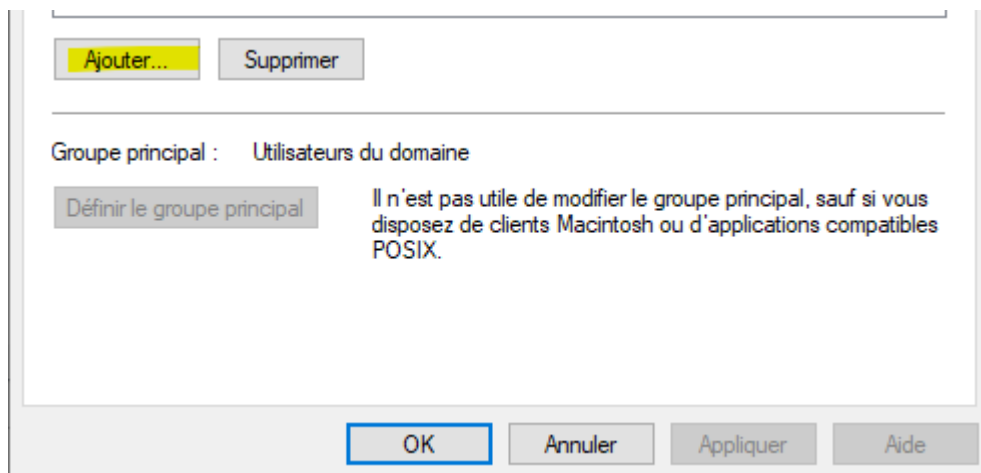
Ajouter... Supprimer

Groupe principal : Utilisateurs du domaine

Définir le groupe principal

Il n'est pas utile de modifier le groupe principal, sauf si vous disposez de clients Macintosh ou d'applications compatibles POSIX.

OK Annuler Appliquer Aide